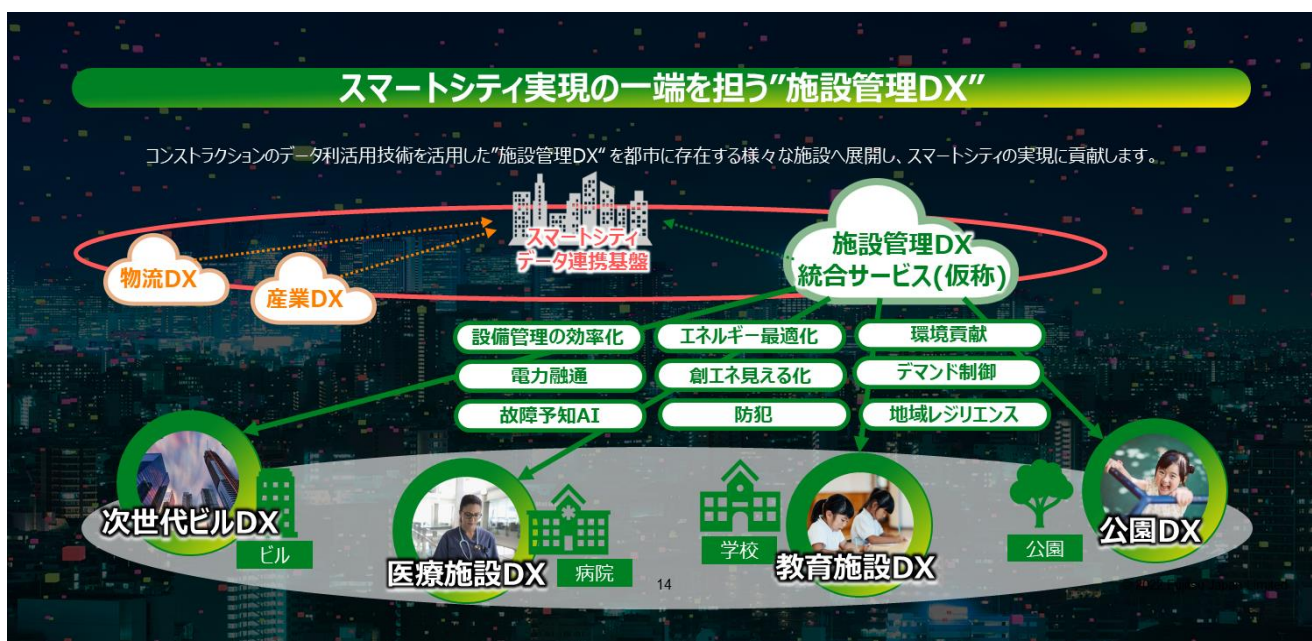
スマートシティ実現の一端を担う"施設管理DX"

コンストラクションのデータ利活用技術を活用した"施設管理DX"を都市に存在する様々な施設へ展開し、スマートシティの実現に貢献します。

物流DX

産業DX

スマートシティ
データ連携基盤

施設管理DX
統合サービス(仮称)

設備管理の効率化

エネルギー最適化

環境貢献

電力融通

創エネ見える化

デマンド制御

故障予知AI

防犯

地域レジリエンス

次世代ビルDX

ビル

医療施設DX

病院

学校

教育施設DX

公園

公園DX

14